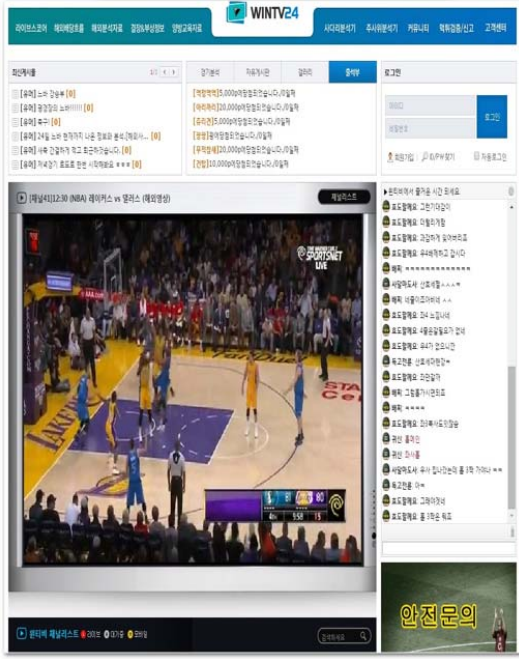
WINTV24

라이브스코어 | 해외배당흐름 | 해외분석자료 | 결장&부상정보 | 양방교육자료 | 사다리분석기 | 주사위분석기 | 커뮤니티 | 먹튀검증/신고 | 고객센터

최신게시물

[유머] 노래 잘부뚜 [0]
[유머] 정경정의 노래!!!!!!!! [0]
[유머] 흑구! [0]
[유머] 24일 노래 현재까지 나온 정보와 분석 [해외사... [0]
[유머] 새롭 검열하게 하고 효과하겠습니다. [0]
[유머] 자세경기 효도로 한번 시작해요 ★★★ [0]

경기분석 | 자유게시판 | 갤러리 | 출석부

[계정먹튀] 5,000원먹튀 합니다./0일째
[아리하리] 20,000원먹튀 합니다./0일째
[유리관] 5,000원먹튀 합니다./0일째
[광명] 20,000원먹튀 합니다./0일째
[우막열] 20,000원먹튀 합니다./0일째
[전망] 10,000원먹튀 합니다./0일째

로그인

아이디
비밀번호
로그인
회원가입 | ID/PW 찾기 | 자동로그인

[채널1] 12:30 NBA 레이커스 vs 댈러스 (해외영상)
채널리스트

SPORTSNET LIVE

LAKERS

4th 1:58 15

윈티비 채널리스트 라이브 대기중 오버랩

윈티비에 돌어온 시간 회세요

토도할래요: 그런가요?
토도할래요: 미렇게겠
토도할래요: 경기 잘보이네요
토도할래요: 우리채널 좋아요
배혹: ㅋㅋㅋㅋㅋㅋㅋㅋㅋㅋ
사랑하도사: 신호해줘 ^^^
배혹: 새롭이군요 ^^
토도할래요: 좋네요
토도할래요: 새롭어요
토도할래요: 우리가 갈거에요
토도할래요: 그럼 합니다
토도할래요: 그렇군가요
배혹: ㅋㅋㅋ
토도할래요: 의미있어요
권신: 좋아요
권신: 감사해
사랑하도사: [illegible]
토도할래요: 그래야겠네
토도할래요: 좋 3점은 됐죠

안전문의